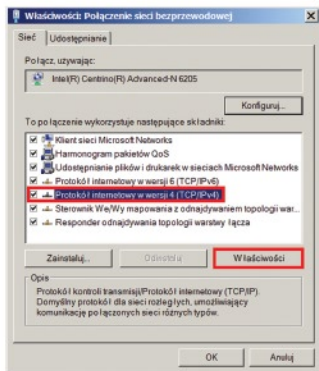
Właściwości: Połączenie sieci bezprzewodowej

Sieć | Udostępnianie

Połącz, używając:

Intel(R) Centrino(R) Advanced-N 6205

Konfiguruj...

To połączenie wykorzystuje następujące składniki:

Klient sieci Microsoft Networks
Harmonogram pakietów QoS
Udostępnianie plików i drukarek w sieciach Microsoft Networks
Protokół internetowy w wersji 6 (TCP/IPv6)
Protokół internetowy w wersji 4 (TCP/IPv4)
Sterownik We/Wy mapowania z odnajdywaniem topologii war...
Responder odnajdywania topologii warstwy łącza

Zainstaluj... | Odinstaluj | Właściwości

Opis
Protokół kontroli transmisji/Protokół internetowy (TCP/IP). Domyślny protokół dla sieci rozległych, umożliwiający komunikację połączonych sieci różnych typów.

OK | Anuluj